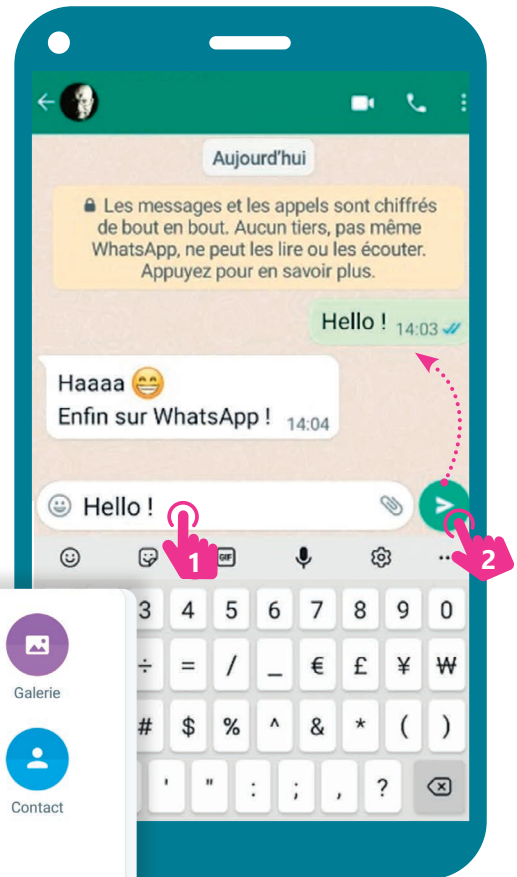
Aujourd'hui

Les messages et les appels sont chiffrés de bout en bout. Aucun tiers, pas même WhatsApp, ne peut les lire ou les écouter. Appuyez pour en savoir plus.

Hello ! 14:03

Haaaa 😁
Enfin sur WhatsApp ! 14:04

Hello !

1

GIF

2

3 4 5 6 7 8 9 0

÷ = / _ € £ ¥ ₩

# $ % ^ & * ( )

' " : ; , ?

Galerie

Contact